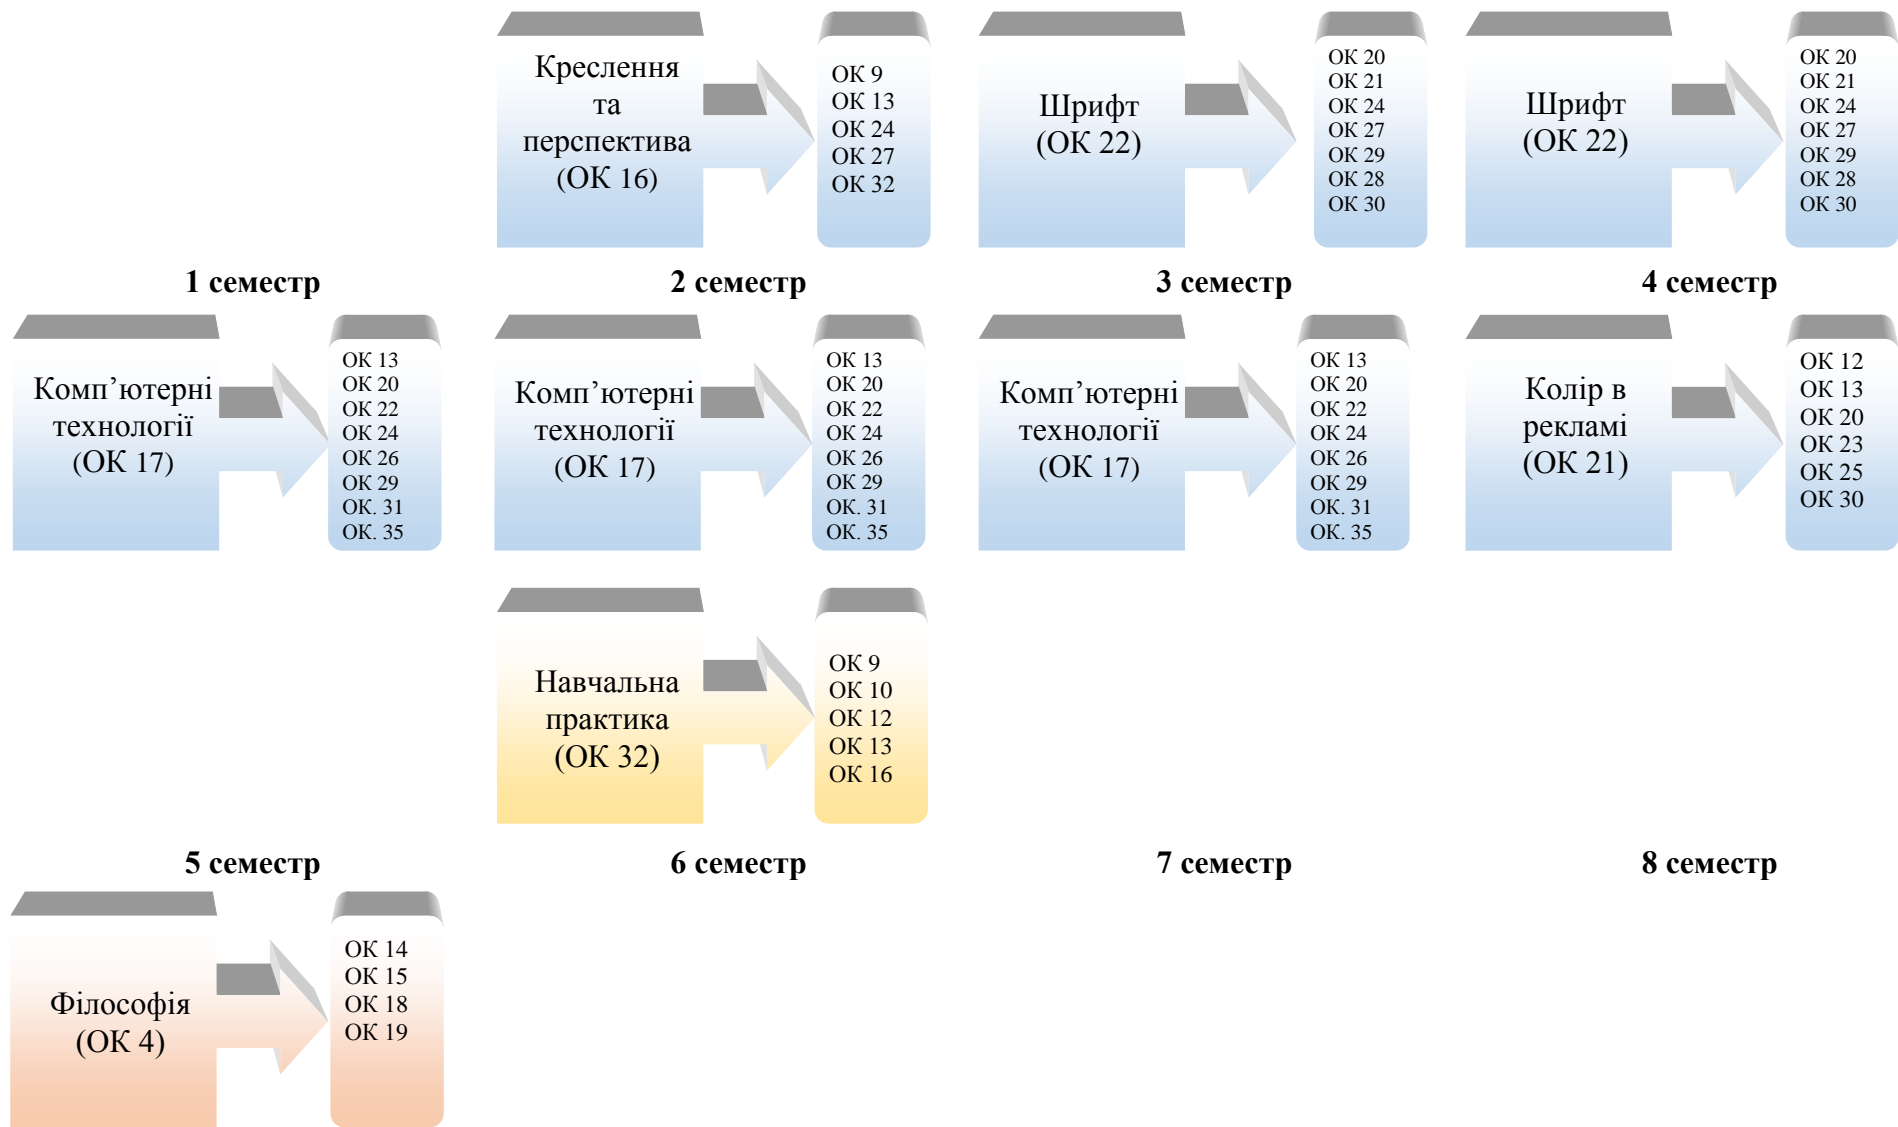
Креслення та перспектива (ОК 16)

ОК 9
ОК 13
ОК 24
ОК 27
ОК 32

Шрифт (ОК 22)

ОК 20
ОК 21
ОК 24
ОК 27
ОК 29
ОК 28
ОК 30

Шрифт (ОК 22)

ОК 20
ОК 21
ОК 24
ОК 27
ОК 29
ОК 28
ОК 30

1 семестр

2 семестр

3 семестр

4 семестр

Комп’ютерні технології (ОК 17)

ОК 13
ОК 20
ОК 22
ОК 24
ОК 26
ОК 29
ОК. 31
ОК. 35

Комп’ютерні технології (ОК 17)

ОК 13
ОК 20
ОК 22
ОК 24
ОК 26
ОК 29
ОК. 31
ОК. 35

Комп’ютерні технології (ОК 17)

ОК 13
ОК 20
ОК 22
ОК 24
ОК 26
ОК 29
ОК. 31
ОК. 35

Колір в рекламі (ОК 21)

ОК 12
ОК 13
ОК 20
ОК 23
ОК 25
ОК 30

Навчальна практика (ОК 32)

ОК 9
ОК 10
ОК 12
ОК 13
ОК 16

5 семестр

6 семестр

7 семестр

8 семестр

Філософія (ОК 4)

ОК 14
ОК 15
ОК 18
ОК 19